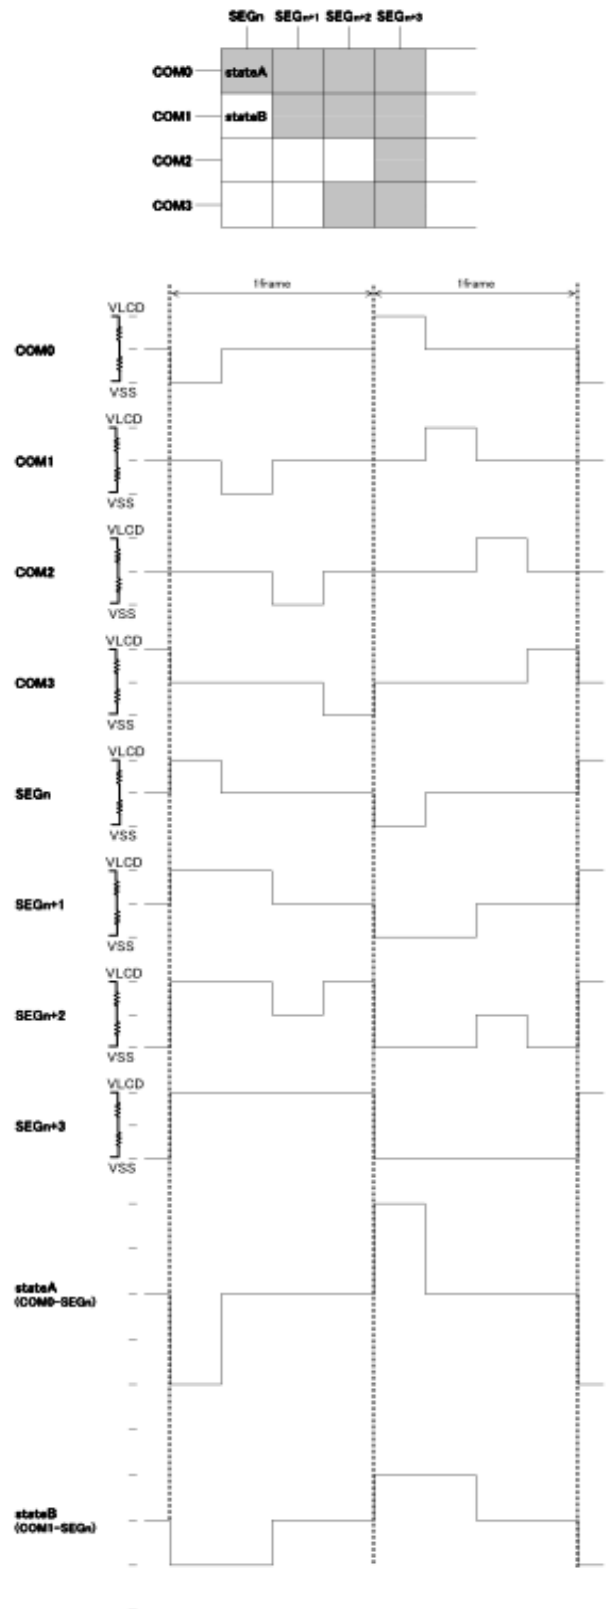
SEGn SEGn+1 SEGn+2 SEGn+3

COM0 stateA

COM1 stateB

COM2

COM3

1frame

1frame

VLCD
COM0
VSS

VLCD
COM1
VSS

VLCD
COM2
VSS

VLCD
COM3
VSS

VLCD
SEGn
VSS

VLCD
SEGn+1
VSS

VLCD
SEGn+2
VSS

VLCD
SEGn+3
VSS

stateA
(COM0-SEGn)

stateB
(COM1-SEGn)